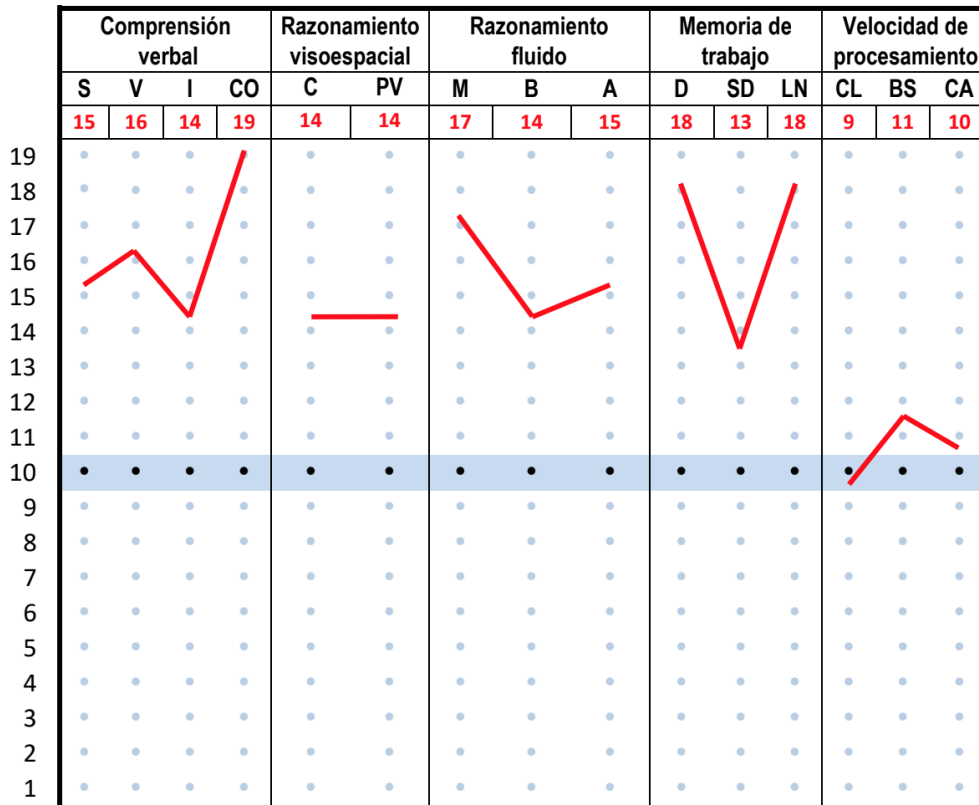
| Comprensión verbal | | | | Razonamiento visoespacial | | Razonamiento fluido | | | Memoria de trabajo | | | Velocidad de procesamiento | | |
|---|---|---|---|---|---|---|---|---|---|---|---|---|---|---|
| S | V | I | CO | C | PV | M | B | A | D | SD | LN | CL | BS | CA |
| 15 | 16 | 14 | 19 | 14 | 14 | 17 | 14 | 15 | 18 | 13 | 18 | 9 | 11 | 10 |

19
18
17
16
15
14
13
12
11
10
9
8
7
6
5
4
3
2
1